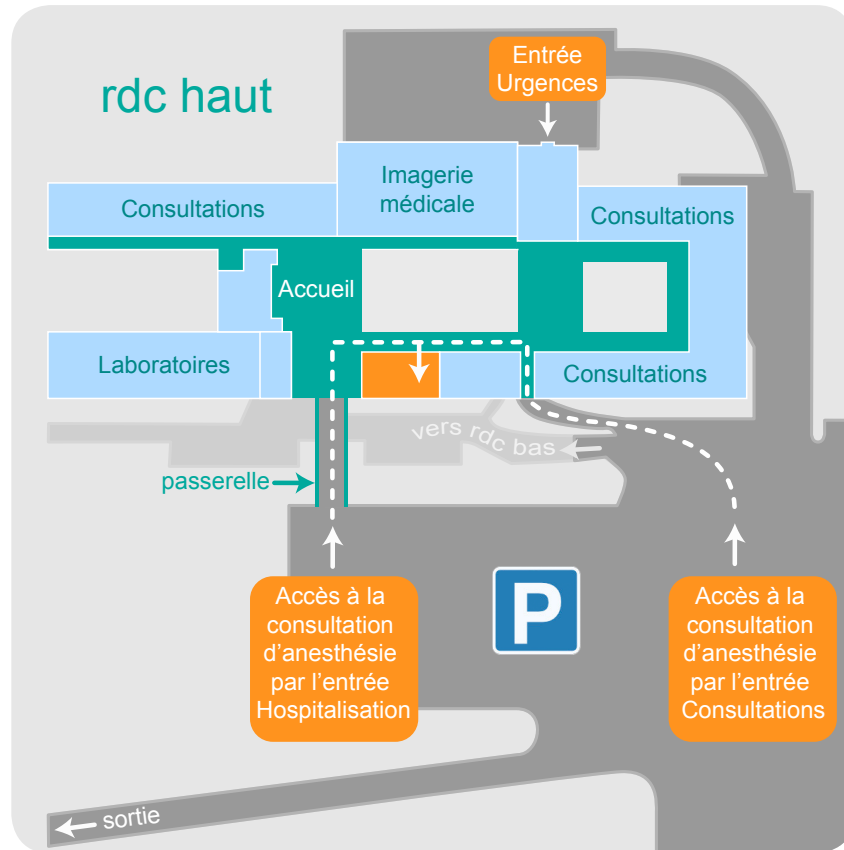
rdc haut

Entrée Urgences

Imagerie médicale

Consultations

Consultations

Accueil

Laboratoires

Consultations

vers rdc bas

passerelle

P

Accès à la consultation d'anesthésie par l'entrée Hospitalisation

Accès à la consultation d'anesthésie par l'entrée Consultations

sortie